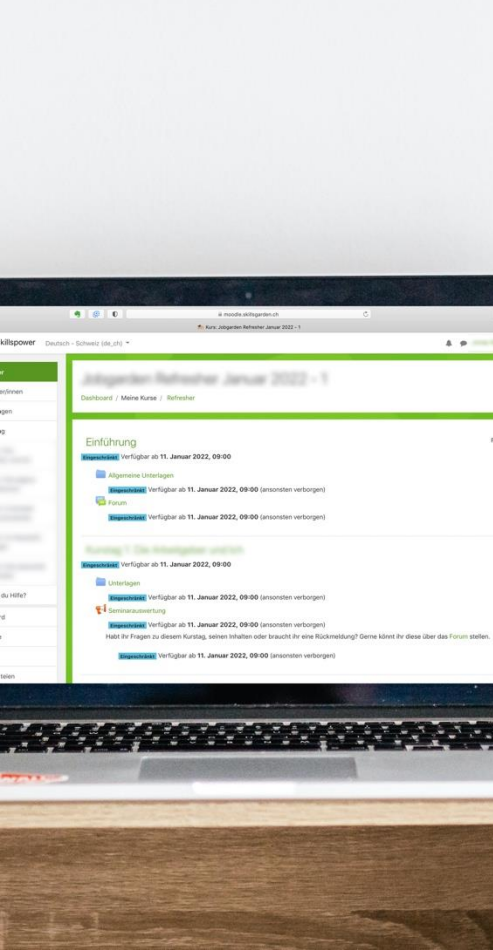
moodle.skillsgarden.ch

Kurs: Jobgarden Refresher Januar 2022 - 1

killspower Deutsch - Schweiz (de_ch)

Jobgarden Refresher Januar 2022 - 1

Dashboard / Meine Kurse / Refresher

Einführung

Eingeschränkt Verfügbar ab 11. Januar 2022, 09:00

Allgemeine Unterlagen

Eingeschränkt Verfügbar ab 11. Januar 2022, 09:00 (ansonsten verborgen)

Forum

Eingeschränkt Verfügbar ab 11. Januar 2022, 09:00 (ansonsten verborgen)

Kurstag 1: Die Arbeitgeber und ich

Eingeschränkt Verfügbar ab 11. Januar 2022, 09:00

Unterlagen

Eingeschränkt Verfügbar ab 11. Januar 2022, 09:00 (ansonsten verborgen)

Seminarauswertung

Eingeschränkt Verfügbar ab 11. Januar 2022, 09:00 (ansonsten verborgen)

Habt Ihr Fragen zu diesem Kurstag, seinen Inhalten oder braucht ihr eine Rückmeldung? Gerne könnt ihr diese über das Forum stellen.

Eingeschränkt Verfügbar ab 11. Januar 2022, 09:00 (ansonsten verborgen)

w
erInnen
agen
g
du Hilfe?
rs
n
teilen